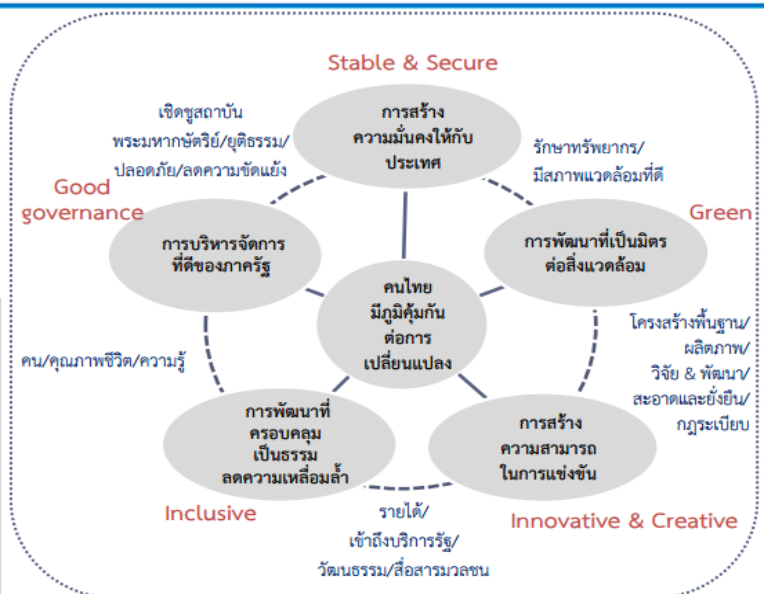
Stable & Secure

การสร้างความมั่นคงให้กับประเทศ

เชิดชูสถาบันพระมหากษัตริย์/ยุติธรรม/ปลอดภัย/ลดความขัดแย้ง

รักษาทรัพยากร/มีสภาพแวดล้อมที่ดี

Good governance

การบริหารจัดการที่ดีของภาครัฐ

Green

การพัฒนาที่เป็นมิตรต่อสิ่งแวดล้อม

คนไทยมีภูมิคุ้มกันต่อการเปลี่ยนแปลง

คน/คุณภาพชีวิต/ความรู้

โครงสร้างพื้นฐาน/ผลิตภาพ/วิจัย & พัฒนา/สะอาดและยั่งยืน/กฎระเบียบ

การพัฒนาที่ครอบคลุมเป็นธรรมลดความเหลื่อมล้ำ

การสร้างความสามารถในการแข่งขัน

Inclusive

Innovative & Creative

รายได้/เข้าถึงบริการรัฐ/วัฒนธรรม/สื่อสารมวลชน